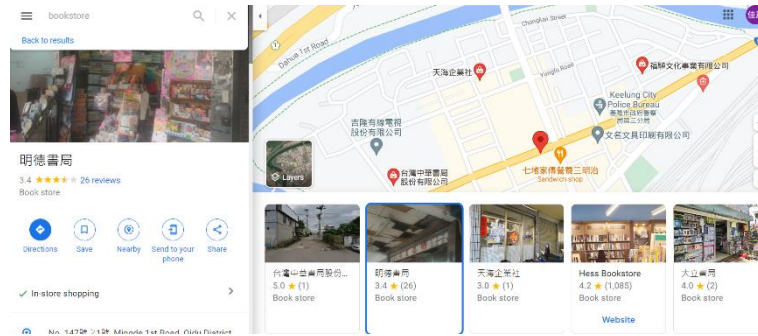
bookstore

Back to results

明德書局

3.4 ★★★★ 26 reviews

Book store

Directions

Save

Nearby

Send to your phone

Share

✓ In-store shopping

No. 147號 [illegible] Mingde 1st Road, Qidu District

Dahua 1st Road

Chongfu Street

Yongfu Road

天海企業社

福麟文化事業有限公司

Keelung City Police Bureau

基隆市警察局

吉隆有線電視股份有限公司

文名文具印刷有限公司

台灣中華書局股份有限公司

七堵家傳饅饅三明治

Sandwich shop

Layers

台灣中華書局股份...

5.0 ★ (1)

Book store

明德書局

3.4 ★ (26)

Book store

天海企業社

3.0 ★ (1)

Book store

Hess Bookstore

4.2 ★ (1,085)

Book store

Website

大立書局

4.0 ★ (2)

Book store